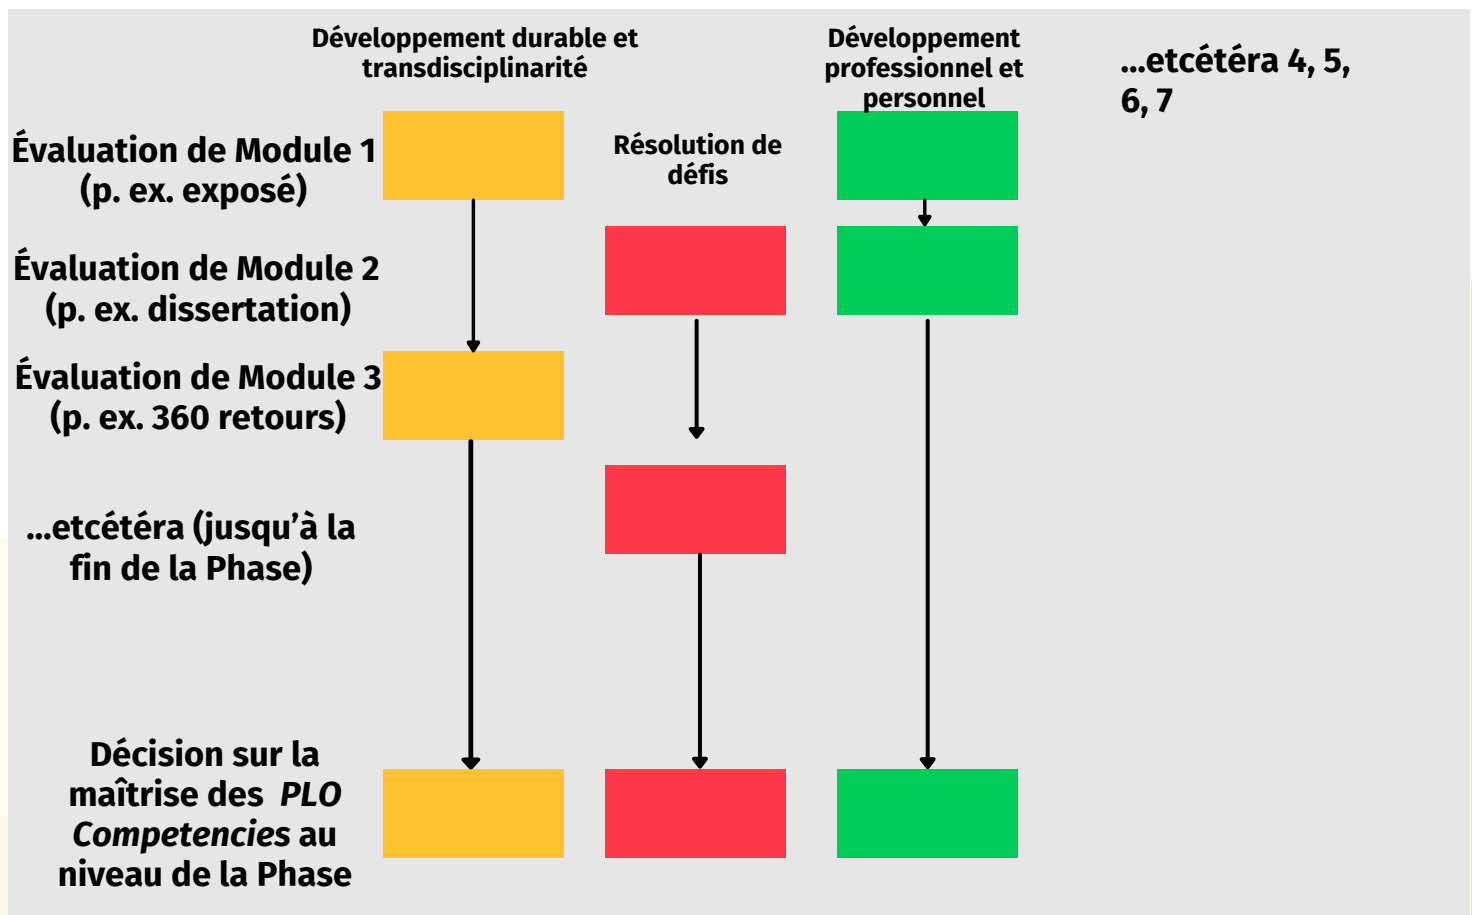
Développement durable et transdisciplinarité

Développement professionnel et personnel

...etcétera 4, 5, 6, 7

Évaluation de Module 1 (p. ex. exposé)

Résolution de défis

Évaluation de Module 2 (p. ex. dissertation)

Évaluation de Module 3 (p. ex. 360 retours)

...etcétera (jusqu'à la fin de la Phase)

Décision sur la maîtrise des *PLO Competencies* au niveau de la Phase